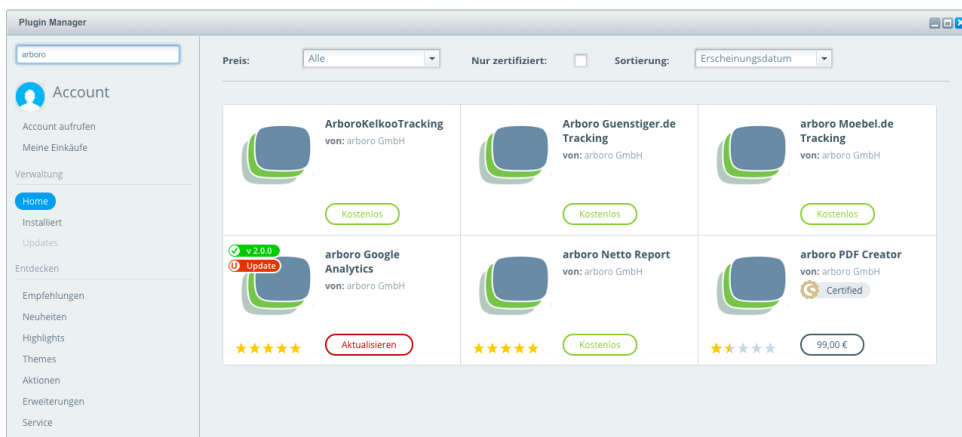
Plugin Manager

arboro

Account

Account aufrufen

Meine Einkäufe

Verwaltung

Home

Installiert

Updates

Entdecken

Empfehlungen

Neuheiten

Highlights

Themes

Aktionen

Erweiterungen

Service

Preis: Alle

Nur zertifiziert:

Sortierung: Erscheinungsdatum

ArboroKelkooTracking
von: arboro GmbH
Kostenlos

Arboro Guenstiger.de Tracking
von: arboro GmbH
Kostenlos

arboro Moebel.de Tracking
von: arboro GmbH
Kostenlos

v 2.0.0
Update
arboro Google Analytics
von: arboro GmbH
Aktualisieren

arboro Netto Report
von: arboro GmbH
Kostenlos

arboro PDF Creator
von: arboro GmbH
Certified
99,00 €